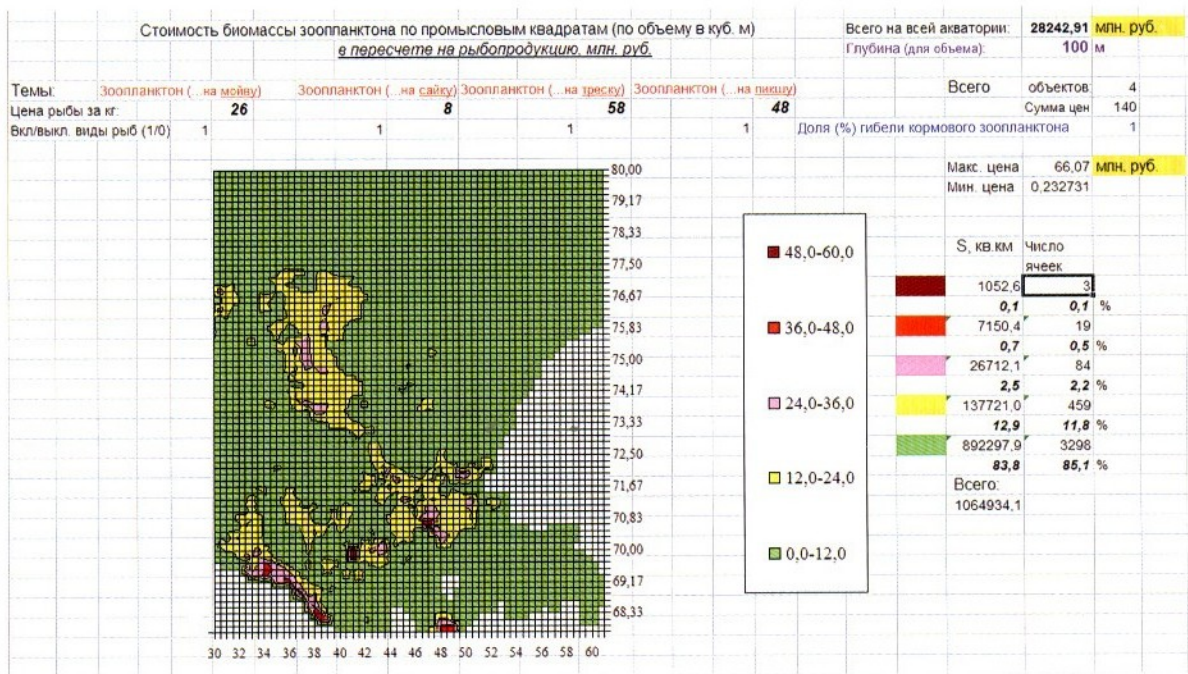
Стоимость биомассы зоопланктона по промысловым квадратам (по объему в куб. м)
в пересчете на рыбопродукцию, млн. руб.

Всего на всей акватории: 28242,91 млн. руб.
Глубина (для объема): 100 м

| Темы: | Зоопланктон (...на мойву) | Зоопланктон (...на сайку) | Зоопланктон (...на треску) | Зоопланктон (...на пикшу) | Всего | объектов | 4 |
|---|---|---|---|---|---|---|---|
| Цена рыбы за кг: | 26 | 8 | 58 | 48 | | Сумма цен | 140 |
| Вкл/выкл. виды рыб (1/0) | 1 | 1 | 1 | 1 | Доля (%) гибели кормового зоопланктона | | 1 |

Макс. цена 66,07 млн. руб.
Мин. цена 0,232731

80,00
79,17
78,33
77,50
76,67
75,83
75,00
74,17
73,33
72,50
71,67
70,83
70,00
69,17
68,33

30 32 34 36 38 40 42 44 46 48 50 52 54 56 58 60

48,0-60,0
36,0-48,0
24,0-36,0
12,0-24,0
0,0-12,0

| S, кв.км | Число ячеек | |
|---|---|---|
| 1052,6 | 3 | |
| 0,1 | 0,1 | % |
| 7150,4 | 19 | |
| 0,7 | 0,5 | % |
| 26712,1 | 84 | |
| 2,5 | 2,2 | % |
| 137721,0 | 459 | |
| 12,9 | 11,8 | % |
| 892297,9 | 3298 | |
| 83,8 | 85,1 | % |

Всего:
1064934,1